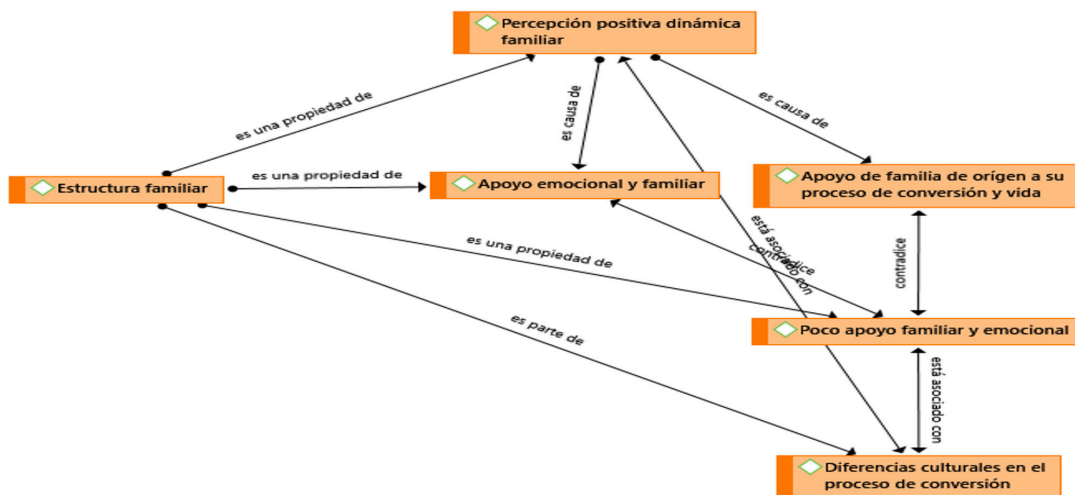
Percepción positiva dinámica familiar

es una propiedad de

es causa de

es causa de

Estructura familiar

es una propiedad de

Apoyo emocional y familiar

Apoyo de familia de orígen a su proceso de conversión y vida

está asociado con

contradice

contradice

es una propiedad de

es parte de

Poco apoyo familiar y emocional

está asociado con

Diferencias culturales en el proceso de conversión